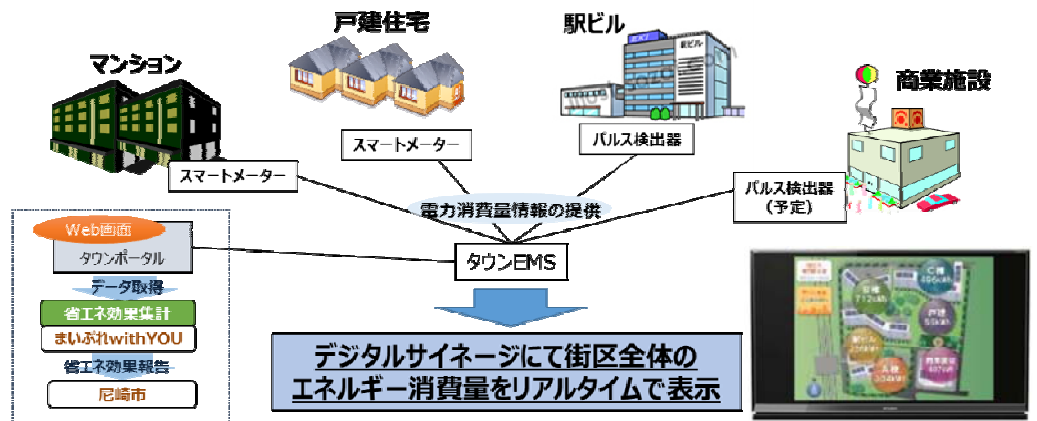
戸建住宅

駅ビル

マンション

商業施設

スマートメーター

パルス検出器

スマートメーター

パルス検出器
（予定）

電力消費量情報の提供

Web画面

タウンポータル

タウンEMS

データ取得

省エネ効果集計

まいぷれwithYOU

省エネ効果報告

尼崎市

デジタルサイネージにて街区全体の
エネルギー消費量をリアルタイムで表示